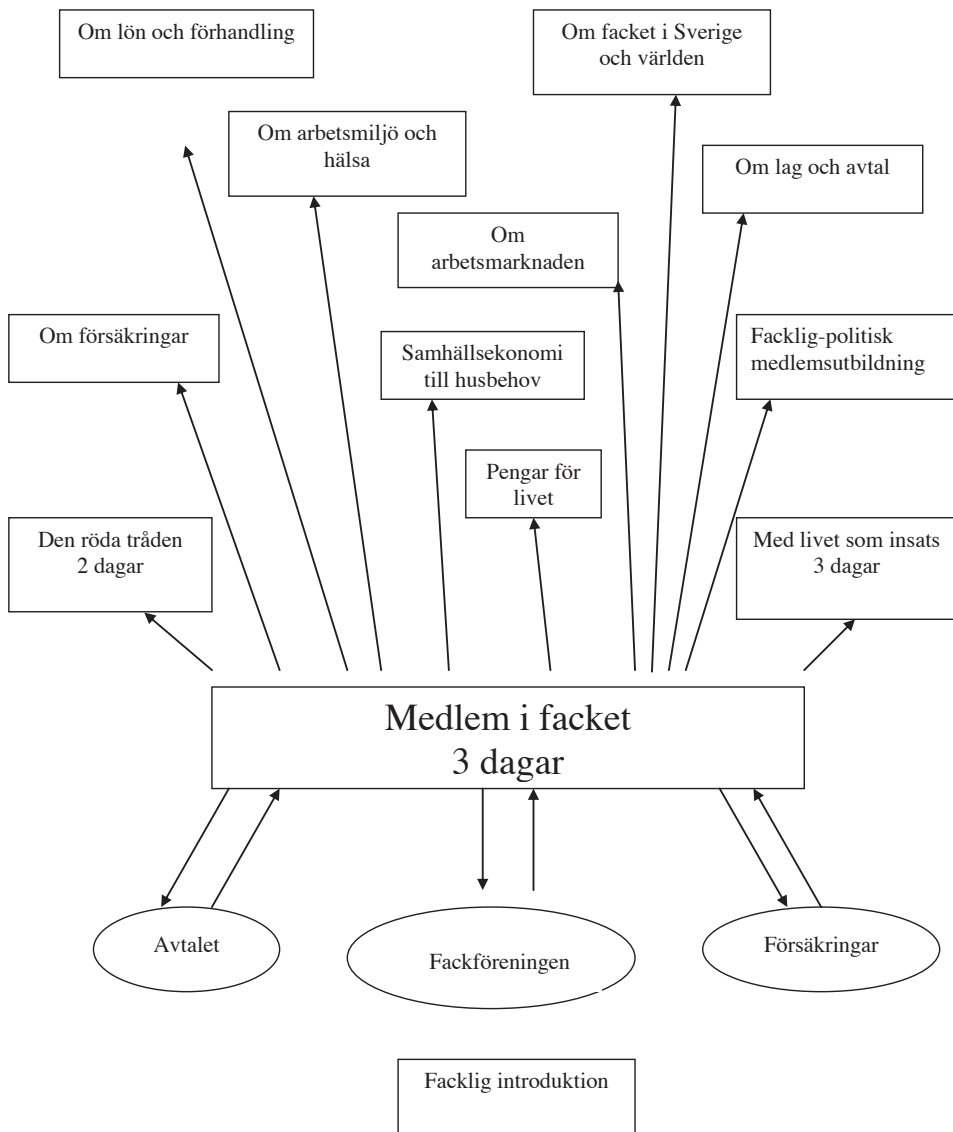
Om lön och förhandling

Om facket i Sverige och världen

Om arbetsmiljö och hälsa

Om lag och avtal

Om arbetsmarknaden

Om försäkringar

Samhällsekonomi till husbehov

Facklig-politisk medlemsutbildning

Pengar för livet

Den röda tråden 2 dagar

Med livet som insats 3 dagar

Medlem i facket 3 dagar

Avtalet

Fackföreningen

Försäkringar

Facklig introduktion